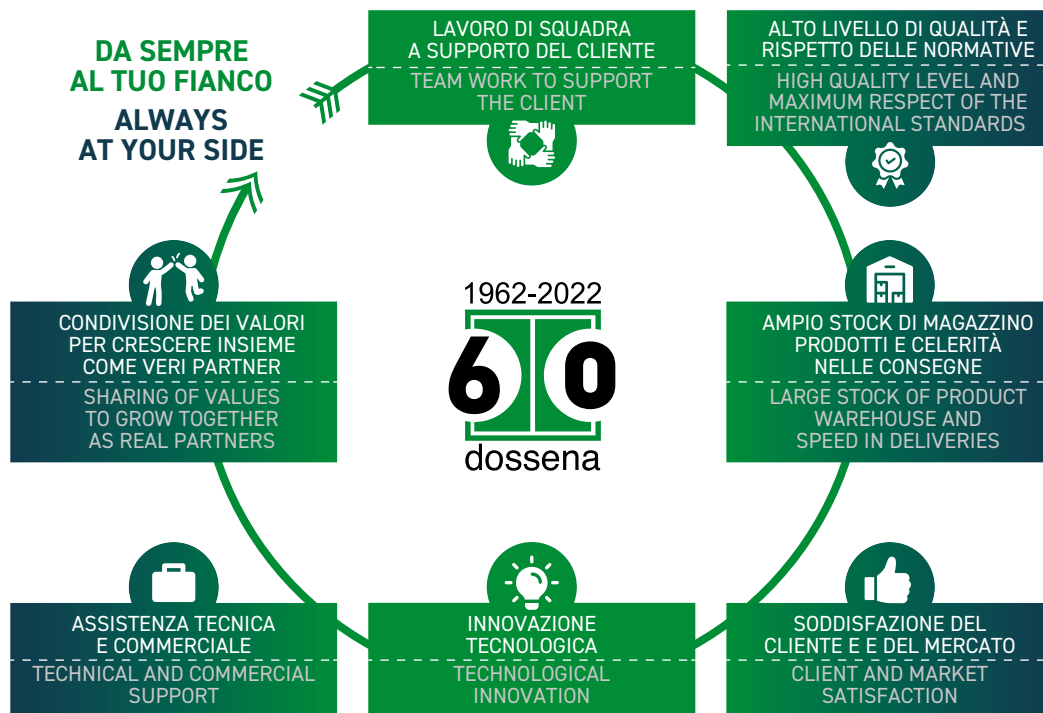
DA SEMPRE AL TUO FIANCO
ALWAYS AT YOUR SIDE

LAVORO DI SQUADRA A SUPPORTO DEL CLIENTE
TEAM WORK TO SUPPORT THE CLIENT

ALTO LIVELLO DI QUALITÀ E RISPETTO DELLE NORMATIVE
HIGH QUALITY LEVEL AND MAXIMUM RESPECT OF THE INTERNATIONAL STANDARDS

1962-2022
60
dossena

CONDIVISIONE DEI VALORI PER CRESCERE INSIEME COME VERI PARTNER
SHARING OF VALUES TO GROW TOGETHER AS REAL PARTNERS

AMPIO STOCK DI MAGAZZINO PRODOTTI E CELERITÀ NELLE CONSEGNE
LARGE STOCK OF PRODUCT WAREHOUSE AND SPEED IN DELIVERIES

ASSISTENZA TECNICA E COMMERCIALE
TECHNICAL AND COMMERCIAL SUPPORT

INNOVAZIONE TECNOLOGICA
TECHNOLOGICAL INNOVATION

SODDISFAZIONE DEL CLIENTE E E DEL MERCATO
CLIENT AND MARKET SATISFACTION